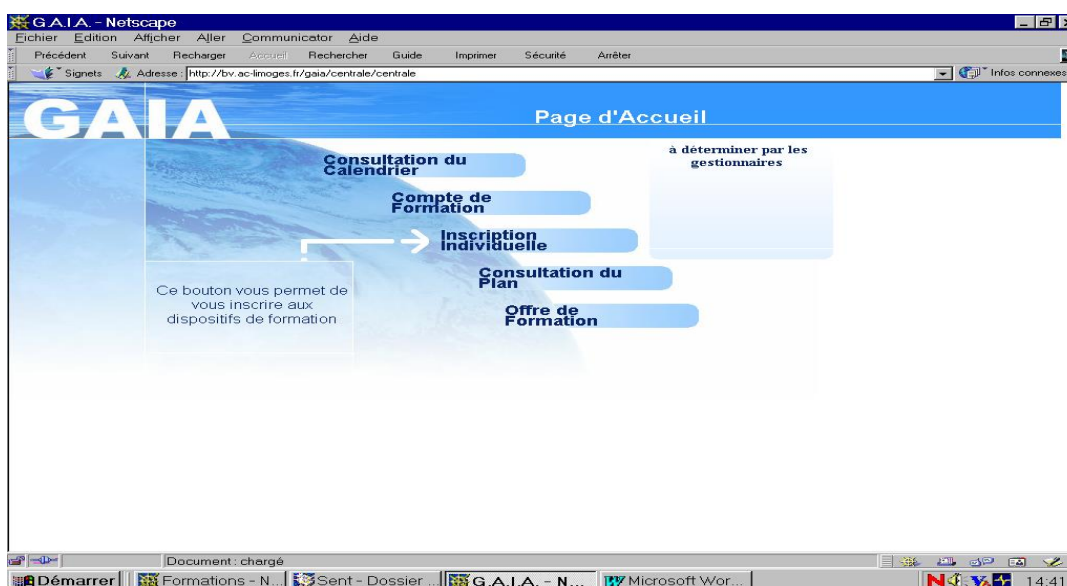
G.A.I.A. - Netscape

Fichier Edition Afficher Aller Communicator Aide

Précédent Suivant Recharger Accueil Rechercher Guide Imprimer Sécurité Arrêter

Signets Adresse : http://bv.ac-limoges.fr/gaia/centrale/centrale

Infos connexes

GAIA

Page d'Accueil

Consultation du Calendrier

Compte de Formation

Inscription Individuelle

Consultation du Plan

Offre de Formation

à déterminer par les gestionnaires

Ce bouton vous permet de vous inscrire aux dispositifs de formation

Document : chargé

Démarrer Formations - N... Sent - Dossier ... G.A.I.A. - N... Microsoft Wor...

14:41